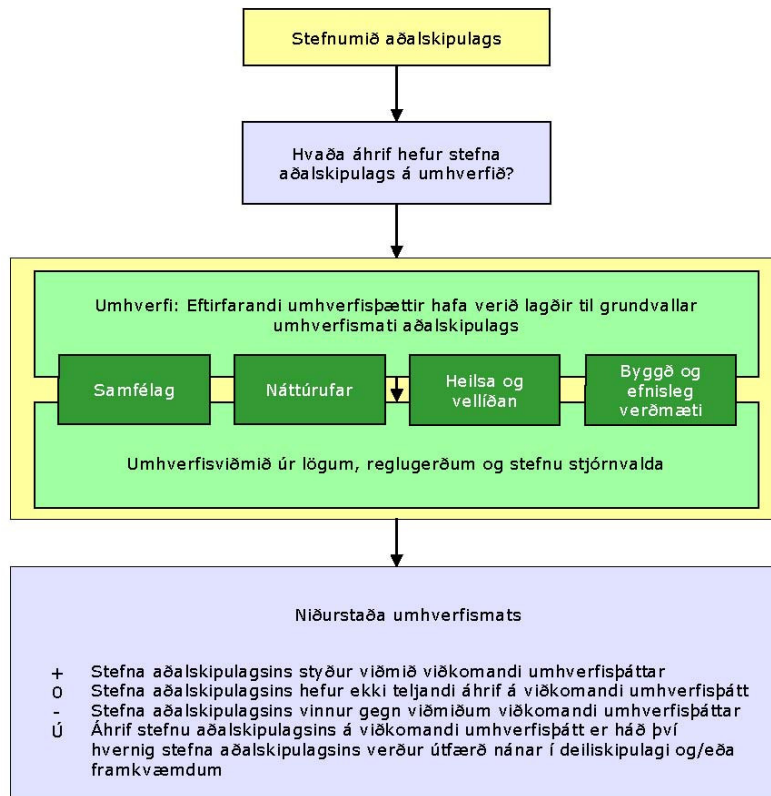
Stefnumið aðalskipulags

Hvaða áhrif hefur stefna aðalskipulags á umhverfið?

Umhverfi: Eftirfarandi umhverfisþættir hafa verið lagðir til grundvallar umhverfismati aðalskipulags

Samfélag

Náttúrufar

Heilsa og vellíðan

Byggð og efnisleg verðmæti

Umhverfisviðmið úr lögum, reglugerðum og stefnu stjórnvalda

Niðurstaða umhverfismats

+ Stefna aðalskipulagsins styður viðmið viðkomandi umhverfisþáttar
0 Stefna aðalskipulagsins hefur ekki teljandi áhrif á viðkomandi umhverfisþátt
- Stefna aðalskipulagsins vinnur gegn viðmiðum viðkomandi umhverfisþáttar
Ú Áhrif stefnu aðalskipulagsins á viðkomandi umhverfisþátt er háð því hvernig stefna aðalskipulagsins verður útfærð nánar í deiliskipulagi og/eða framkvæmdum